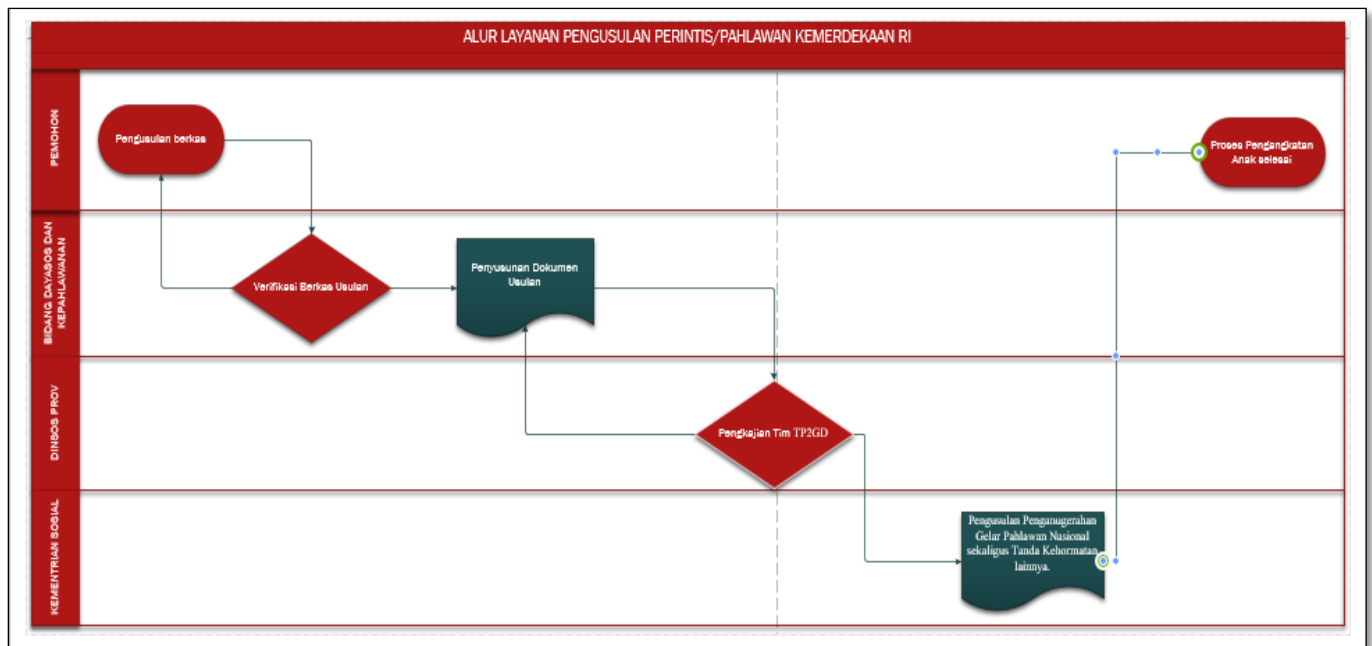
ALUR LAYANAN PENGUSULAN PERINTIS/PAHLAWAN KEMERDEKAAN RI

PEMOHON

Pengusulan berkas

Proses Pengangkatan Anak selesai

BIDANG DAYASOS DAN KEPAHLAWANAN

Verifikasi Berkas Usulan

Penyusunan Dokumen Usulan

DINSOS PROV

Pengkajian Tim TP2GD

KEMENTRIAN SOSIAL

Pengusulan Penganugerahan Gelar Pahlawan Nasional sekaligus Tanda Kehormatan lainnya.